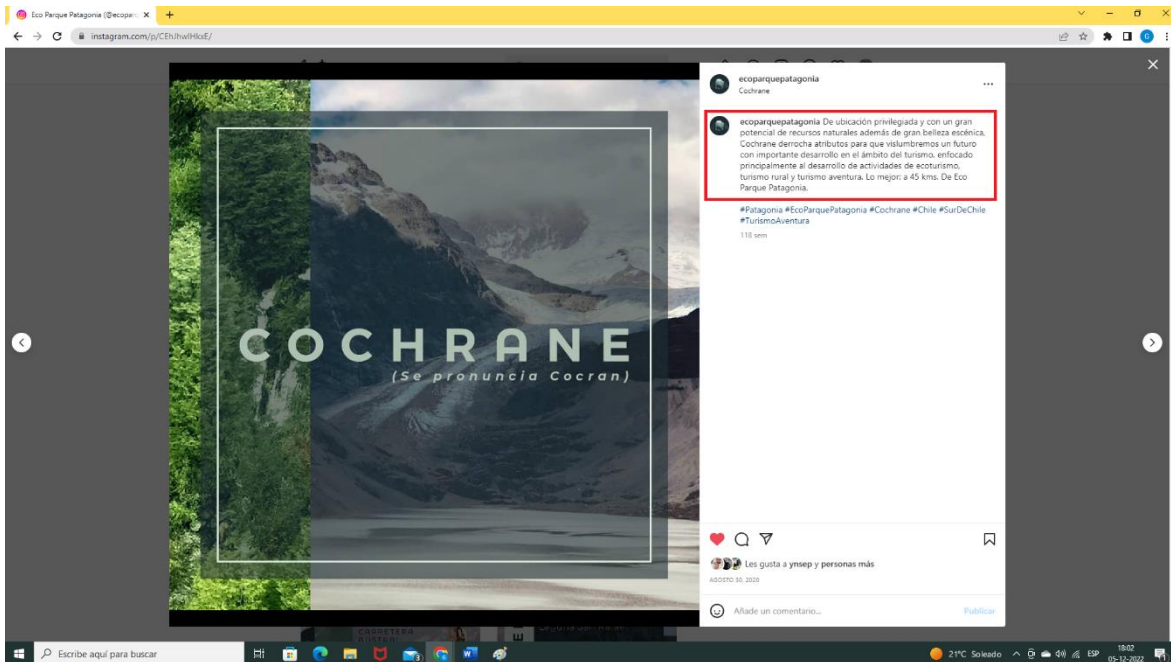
Eco Parque Patagonia (@ecopar ×
instagram.com/p/CEhJhwlHksE/

COCHRANE
(Se pronuncia Cocran)

ecoparquepatagonia
Cochrane

ecoparquepatagonia De ubicación privilegiada y con un gran potencial de recursos naturales además de gran belleza escénica, Cochrane derrocha atributos para que vislumbremos un futuro con importante desarrollo en el ámbito del turismo. enfocado principalmente al desarrollo de actividades de ecoturismo, turismo rural y turismo aventura. Lo mejor: a 45 kms. De Eco Parque Patagonia.

#Patagonia #EcoParquePatagonia #Cochrane #Chile #SurDeChile #TurismoAventura
118 sem

Les gusta a ynsep y personas más
AGOSTO 30, 2020

Añade un comentario...
Publicar

Escribe aquí para buscar
21°C Soleado ESP 18:02 05-12-2022